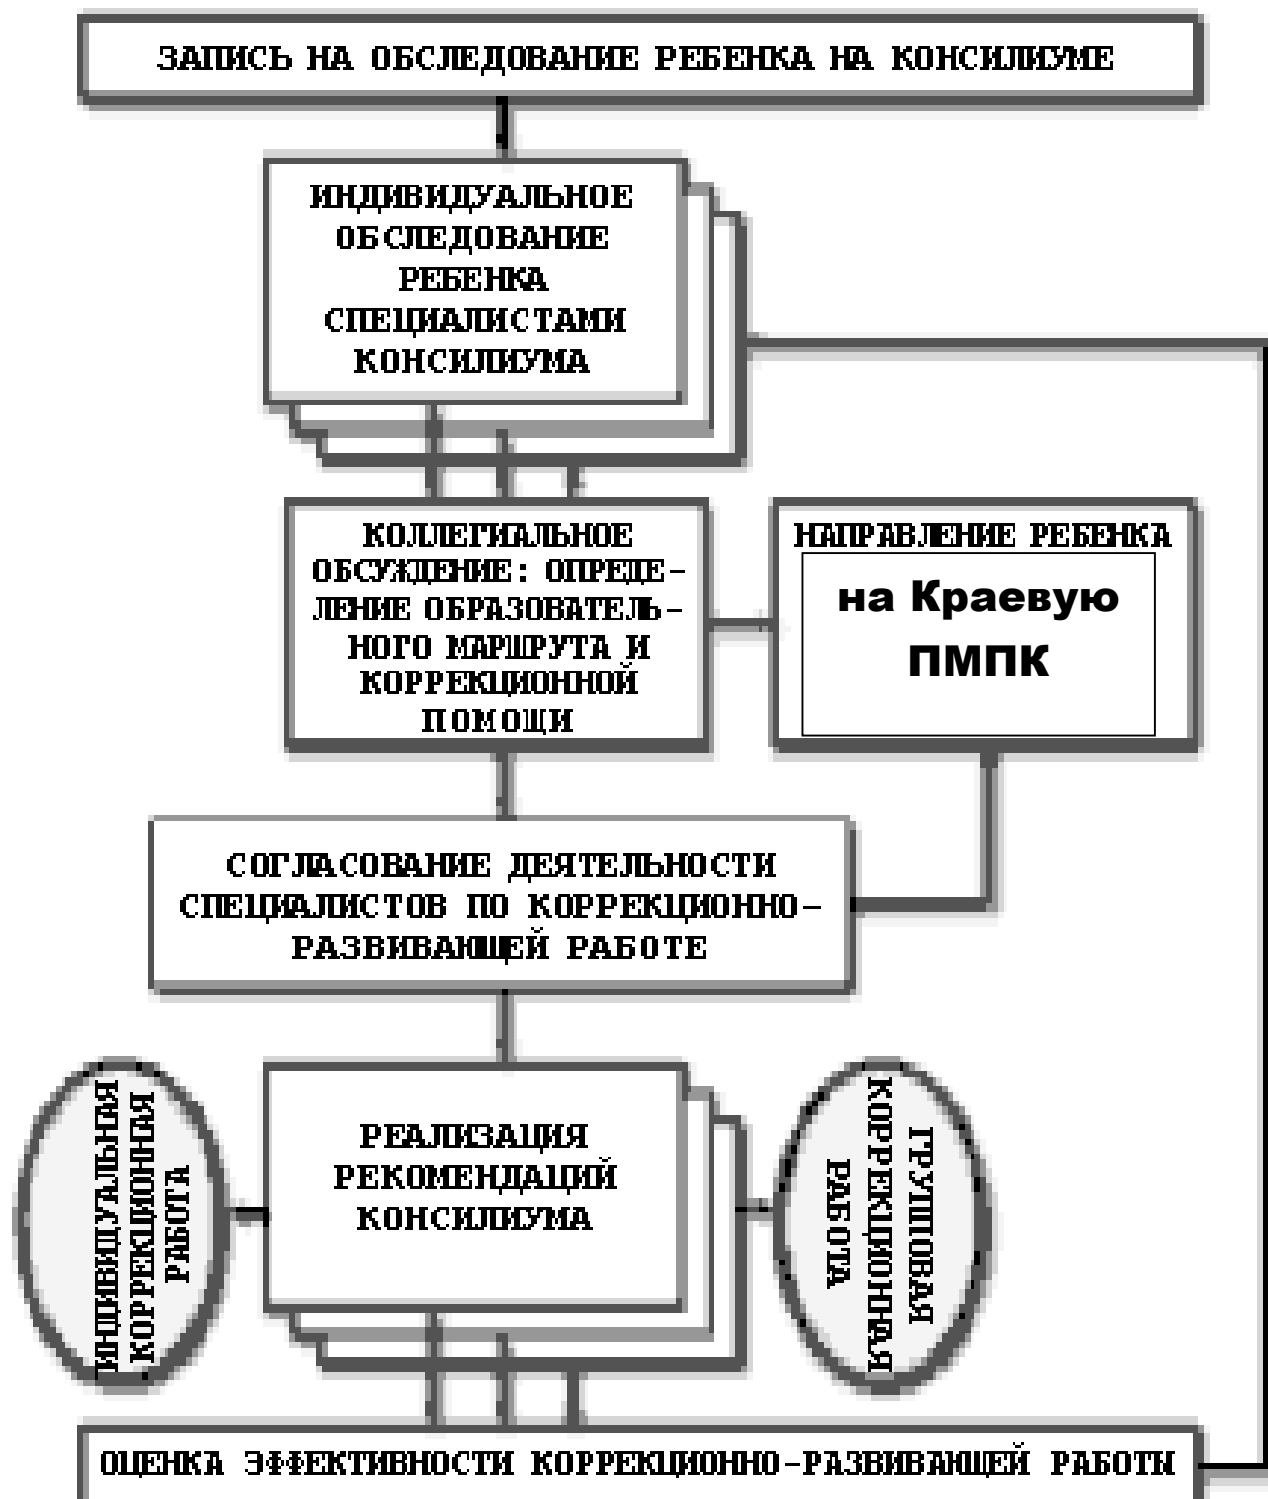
ЗАПИСЬ НА ОБСЛЕДОВАНИЕ РЕБЕНКА НА КОНСИЛИУМЕ

ИНДИВИДУАЛЬНОЕ ОБСЛЕДОВАНИЕ РЕБЕНКА СПЕЦИАЛИСТАМИ КОНСИЛИУМА

КОЛЛЕГИАЛЬНОЕ ОБСУЖДЕНИЕ: ОПРЕДЕЛЕНИЕ ОБРАЗОВАТЕЛЬНОГО МАРШРУТА И КОРРЕКЦИОННОЙ ПОМОЩИ

НАПРАВЛЕНИЕ РЕБЕНКА

на Краевую ПМПК

СОГЛАСОВАНИЕ ДЕЯТЕЛЬНОСТИ СПЕЦИАЛИСТОВ ПО КОРРЕКЦИОННО-РАЗВИВАЮЩЕЙ РАБОТЕ

ИНДИВИДУАЛЬНАЯ КОРРЕКЦИОННАЯ РАБОТА

РЕАЛИЗАЦИЯ РЕКОМЕНДАЦИЙ КОНСИЛИУМА

ГРУППОВАЯ КОРРЕКЦИОННАЯ РАБОТА

ОЦЕНКА ЭФФЕКТИВНОСТИ КОРРЕКЦИОННО-РАЗВИВАЮЩЕЙ РАБОТЫ